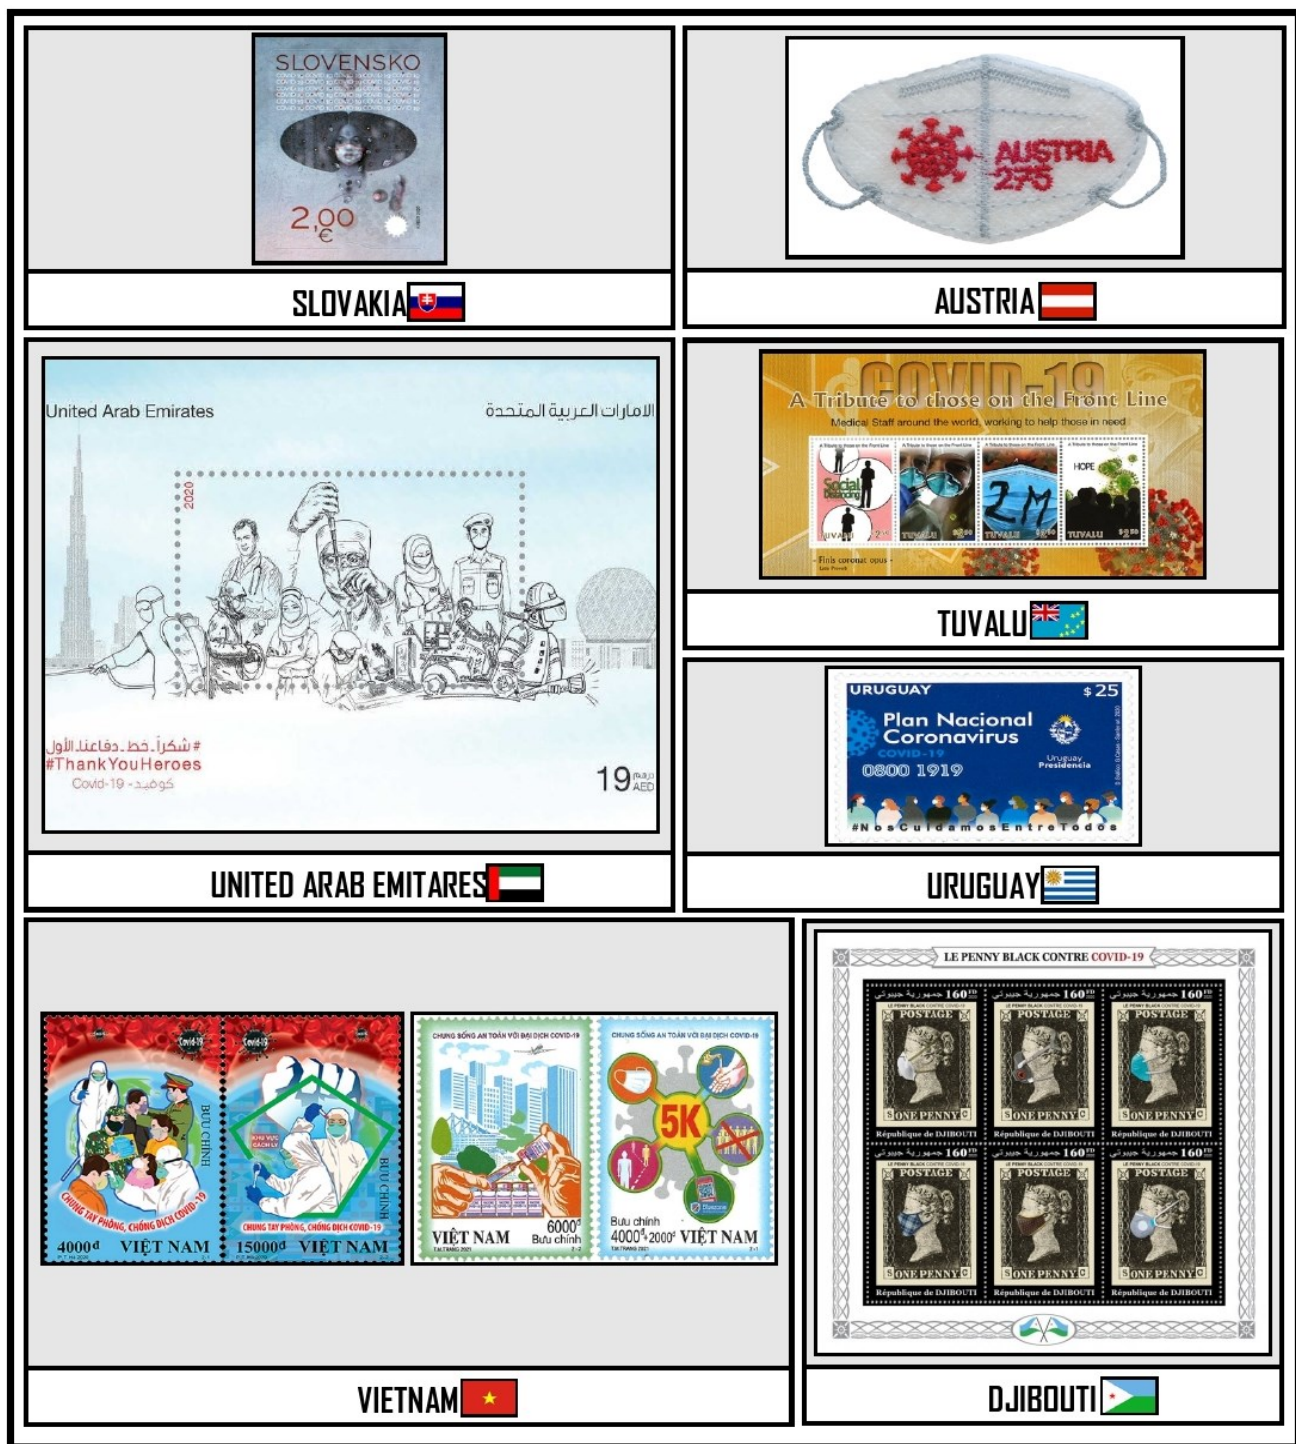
SLOVENSKO

2,00 €

SLOVAKIA

AUSTRIA 275

AUSTRIA

United Arab Emirates

الامارات العربية المتحدة

2020

#شكراً.خط.دفاعنا.الأول
#ThankYouHeroes
Covid-19 - كوفيد

19 درهم AED

UNITED ARAB EMITARES

COVID-19

A Tribute to those on the Front Line

Medical Staff around the world, working to help those in need

Social Distancing

HOPE

TUVALU

Finis coronat opus

TUVALU

URUGUAY $25

Plan Nacional Coronavirus

COVID-19

0800 1919

Uruguay Presidencia

#NosCuidamosEntreTodos

URUGUAY

CHUNG TAY PHÒNG, CHỐNG DỊCH COVID-19

BƯU CHÍNH

4000đ VIỆT NAM

15000đ VIỆT NAM

CHUNG SỐNG AN TOÀN VỚI ĐẠI DỊCH COVID-19

VIỆT NAM 6000đ Bưu chính

5K

Bưu chính 4000đ+2000đ VIỆT NAM

VIETNAM

LE PENNY BLACK CONTRE COVID-19

جمهورية جيبوتي 160 FD

POSTAGE

ONE PENNY

République de DJIBOUTI

DJIBOUTI